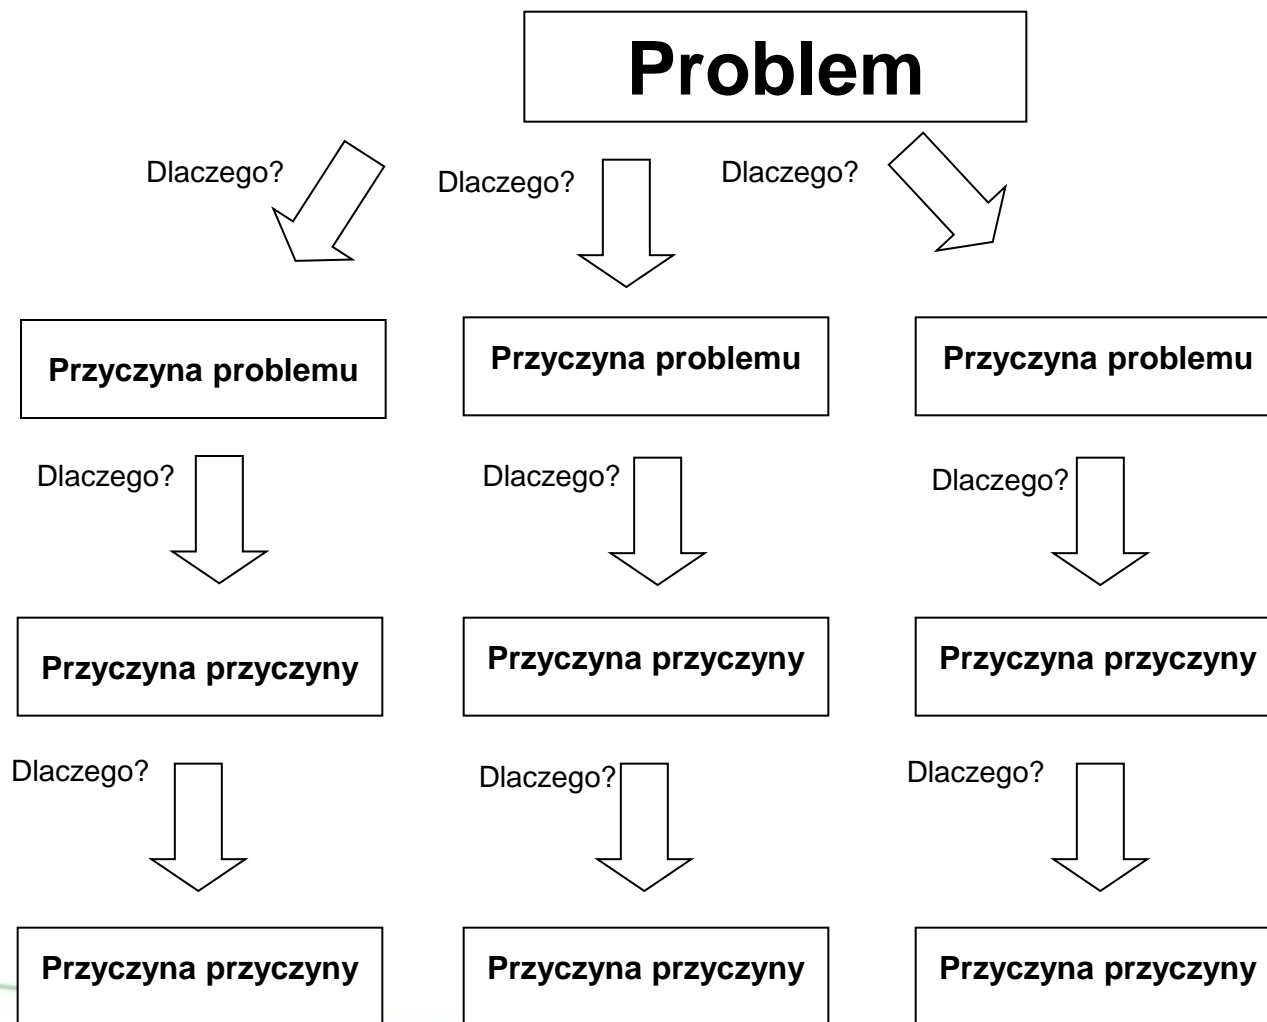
Problem

Dlaczego?

Dlaczego?

Dlaczego?

Przyczyna problemu

Przyczyna problemu

Przyczyna problemu

Dlaczego?

Dlaczego?

Dlaczego?

Przyczyna przyczyny

Przyczyna przyczyny

Przyczyna przyczyny

Dlaczego?

Dlaczego?

Dlaczego?

Przyczyna przyczyny

Przyczyna przyczyny

Przyczyna przyczyny